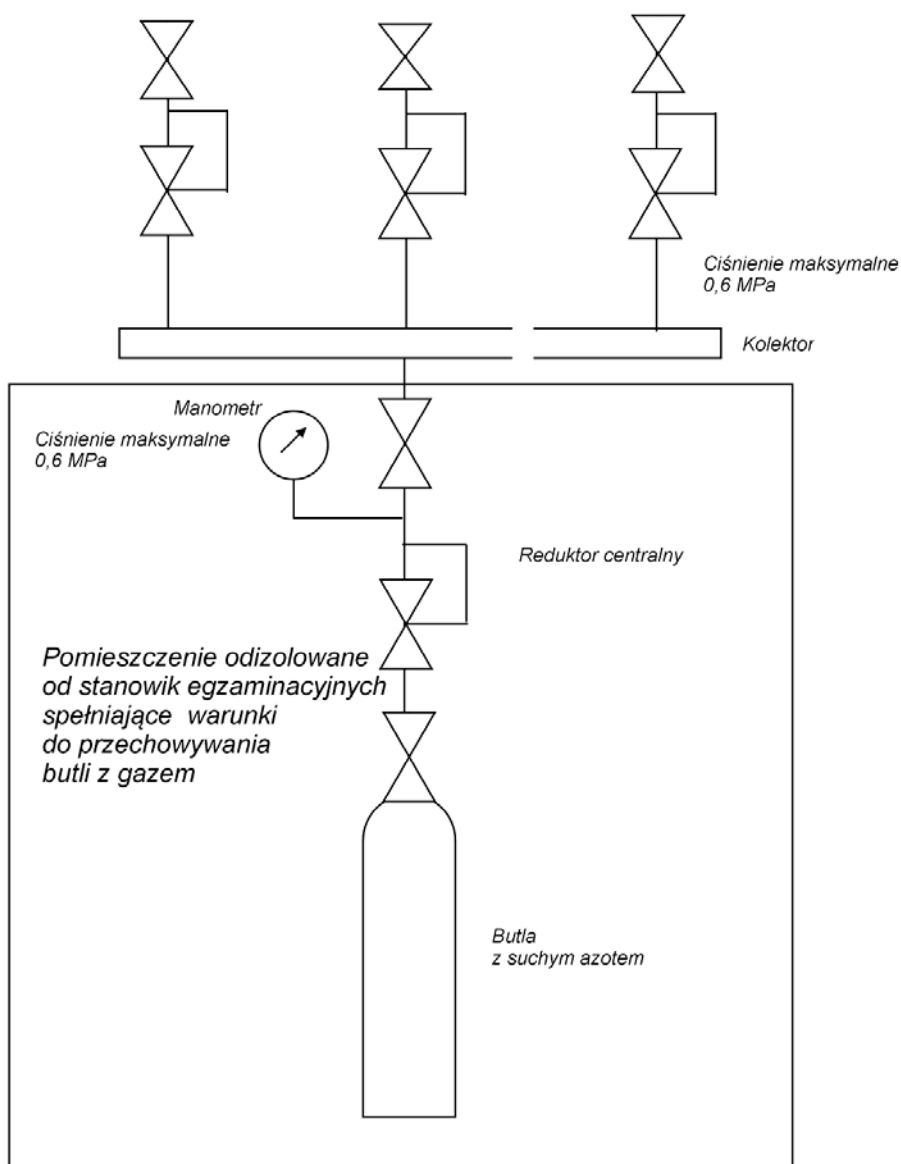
Ciśnienie maksymalne
0,6 MPa

Kolektor

Manometr

Ciśnienie maksymalne
0,6 MPa

Reduktor centralny

Pomieszczenie odizolowane od stanowik egzaminacyjnych spełniające warunki do przechowywania butli z gazem

Butla
z suchym azotem